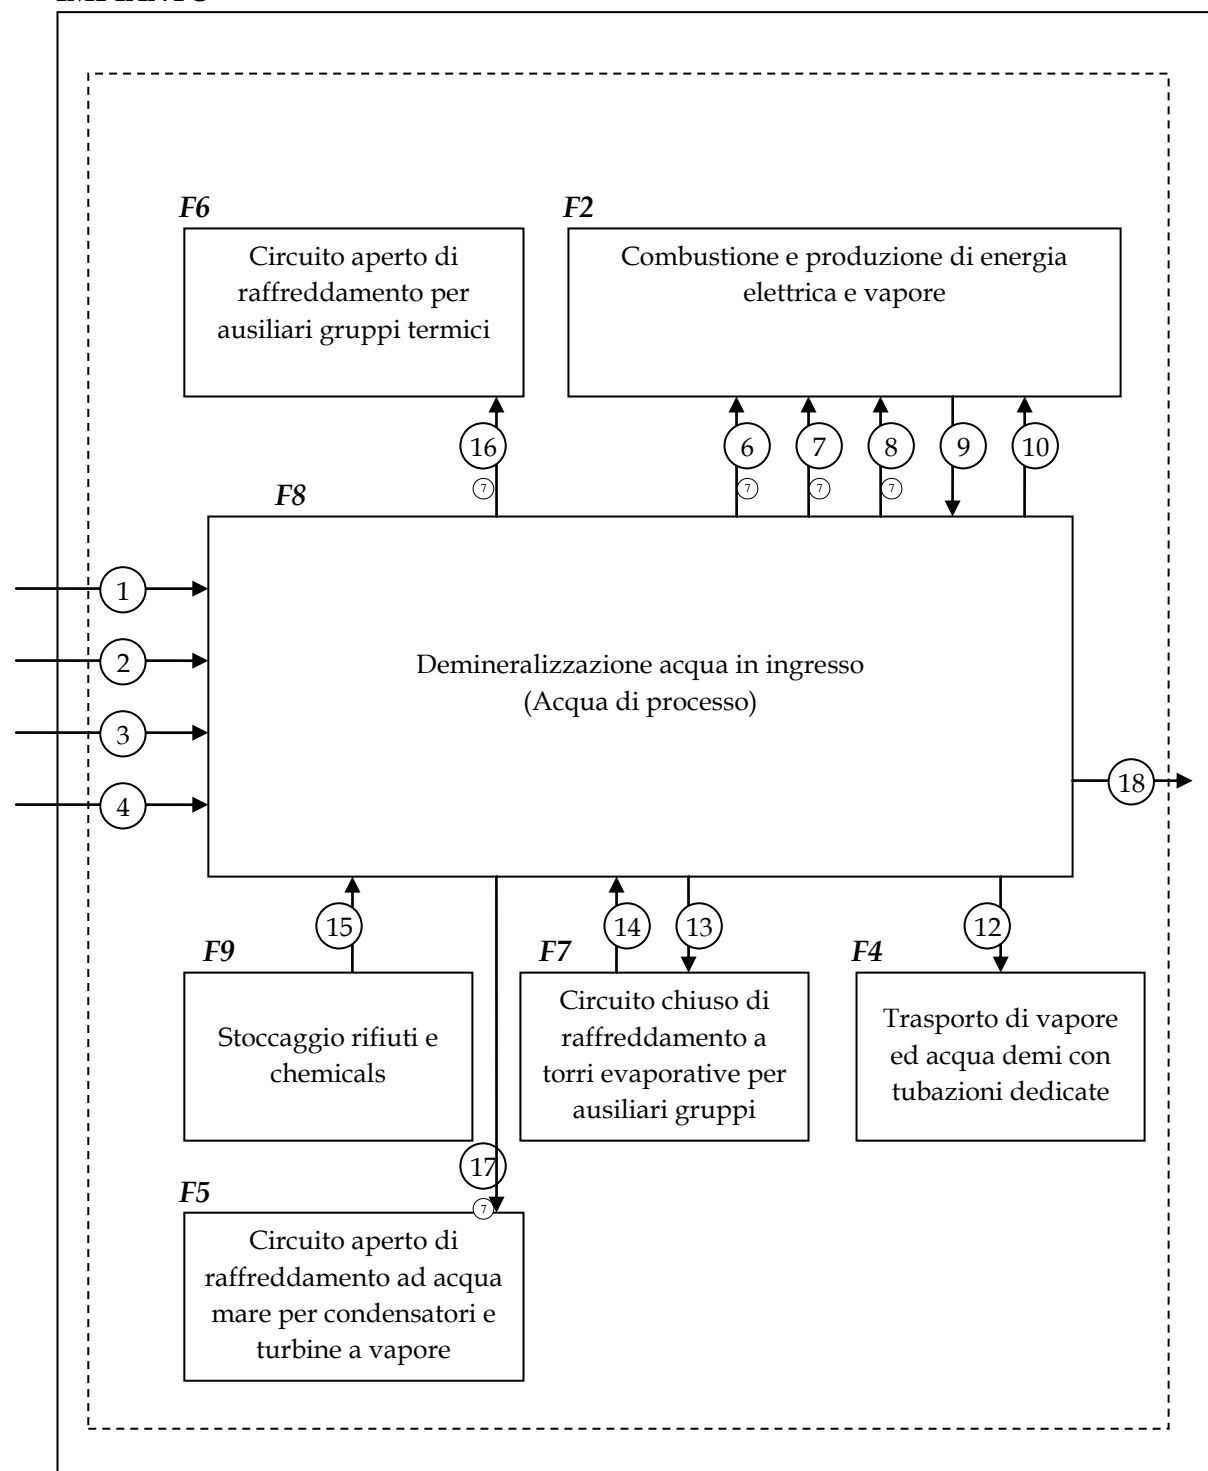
IMPIANTO

F6
Circuito aperto di raffreddamento per ausiliari gruppi termici

F2
Combustione e produzione di energia elettrica e vapore

16
7
6
7
7
7
8
7
9
10

F8
Demineralizzazione acqua in ingresso
(Acqua di processo)

1
2
3
4
18

15
14
13
12

F9
Stoccaggio rifiuti e chemicals

F7
Circuito chiuso di raffreddamento a torri evaporative per ausiliari gruppi

F4
Trasporto di vapore ed acqua demi con tubazioni dedicate

17
7

F5
Circuito aperto di raffreddamento ad acqua mare per condensatori e turbine a vapore